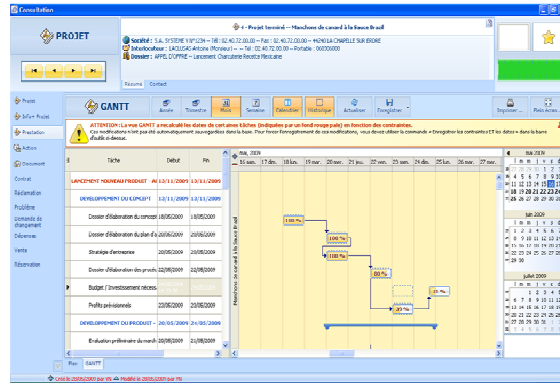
Consultation

PROJET

4 - Projet terminé - Manchons de canard à la Sauce Brazil

Société : S.A. SYSTEME Y N°1234 - Tél : 02.40.72.00.00 - Fax : 02.40.72.00.00 - 44240 LA CHAPELLE SUR ERDRE
Interlocuteur : LACLUSAS Antoine (Monsieur) - Tél : 02.40.72.00.00 - Portable : 0603000000
Dossier : APPEL D'OFFRE - Lancement Charcuterie Recette Mexicaine

Résumé | Contact

Projet
Sous Projet
Prestation
Action
Document
Contrat
Réclamation
Problème
Demande de changement
Dépenses
Vente
Réservation

GANTT

Année | Trimestre | Mois | Semaine | Calendrier | Historique | Actualiser | Enregistrer | Imprimer | Plein écran

ATTENTION : Le GANTT a recalculé les dates de certaines tâches (indiquées par un fond rouge pâle) en fonction des contraintes.
Ces modifications n'ont pas été automatiquement sauvegardées dans la base. Pour forcer l'enregistrement de ces modifications, vous devez utiliser la commande « Enregistrer les contraintes » (Et les dates » dans la barre d'outils ci-dessus.

| Tâche | Début | Fin |
|---|---|---|
| LANCEMENT NOUVEAU PRODUIT : M | 13/11/2009 | 13/11/2009 |
| DEVELOPPEMENT DU CONCEPT | 13/11/2009 | 13/11/2009 |
| Dossier d'élaboration du concept | 18/05/2009 | 18/05/2009 |
| Dossier d'élaboration du plan d'a | 20/05/2009 | 20/05/2009 |
| Stratégie d'entreprise | 20/05/2009 | 20/05/2009 |
| Dossier d'élaboration des produ | 20/05/2009 | 20/05/2009 |
| Budget / Investissement nécess | | |
| Profits prévisionnels | 20/05/2009 | 20/05/2009 |
| DEVELOPPEMENT DU PRODUIT | 20/05/2009 | 20/05/2009 |
| Evaluation préliminaire du march | 20/05/2009 | 20/05/2009 |

mai, 2009
16 mai. | 17 déc. | 18 mai. | 19 mai. | 20 mar. | 21 mar. | 22 mar. | 23 mar. | 24 lun. | 25 mar. | 26 mar. | 27 mar.

Manchons de canard à la Sauce Brazil

100 % | 100 % | 100 % | 80 % | 30 % | 20 %

mai 2009
juin 2009
juillet 2009

Plan | GANTT

Créé le 20/05/2009 par YN | Modifié le 20/05/2009 par YN